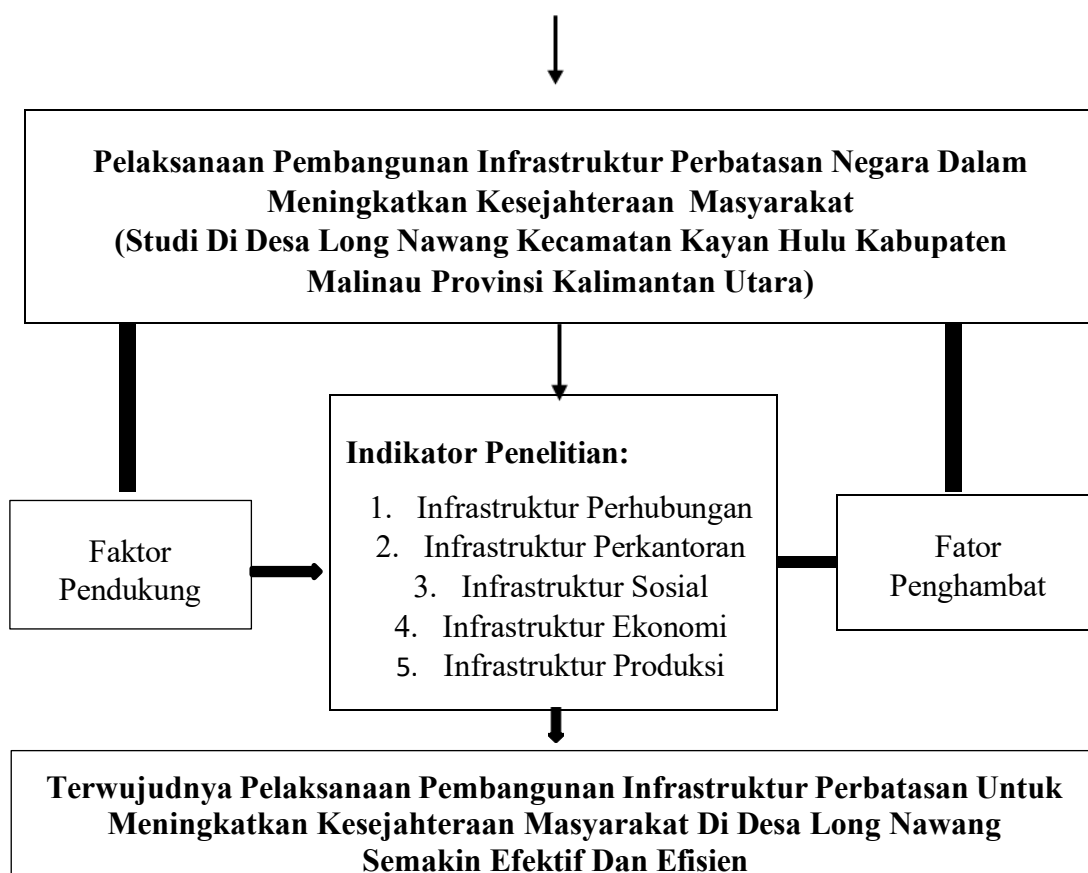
Pelaksanaan Pembangunan Infrastruktur Perbatasan Negara Dalam Meningkatkan Kesejahteraan Masyarakat
(Studi Di Desa Long Nawang Kecamatan Kayan Hulu Kabupaten Malinau Provinsi Kalimantan Utara)

Faktor Pendukung

Indikator Penelitian:
1. Infrastruktur Perhubungan
2. Infrastruktur Perkantoran
3. Infrastruktur Sosial
4. Infrastruktur Ekonomi
5. Infrastruktur Produksi

Fator Penghambat

Terwujudnya Pelaksanaan Pembangunan Infrastruktur Perbatasan Untuk Meningkatkan Kesejahteraan Masyarakat Di Desa Long Nawang Semakin Efektif Dan Efisien